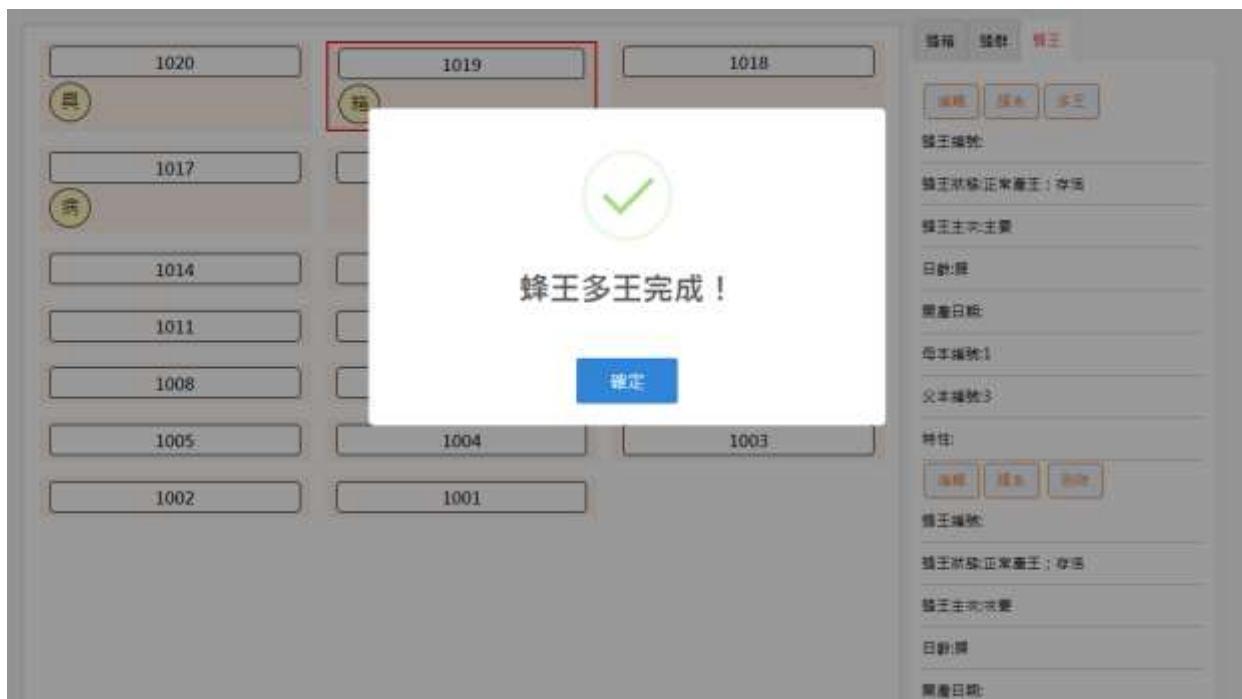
1020
具
1019
箱
1018
1017
病
1014
1011
1008
1005
1004
1003
1002
1001

蜂王多王完成！

確定

蜂箱 蜂群 蜂王

編輯 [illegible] 多王

蜂王編號:

蜂王狀態:正常產王；存活

蜂王主次:主要

日齡:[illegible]

開產日期:

母本編號:1

父本編號:3

特性:

編輯 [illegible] 刪除

蜂王編號:

蜂王狀態:正常產王；存活

蜂王主次:次要

日齡:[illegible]

開產日期: